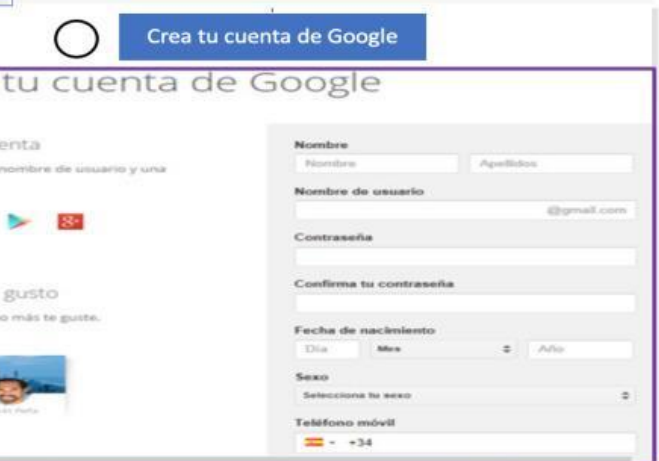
Crea tu cuenta de Google

tu cuenta de Google

enta
nombre de usuario y una

8+

gusto
o más te guste.

Nombre
Nombre
Apellidos
Nombre de usuario
@gmail.com
Contraseña
Confirma tu contraseña
Fecha de nacimiento
Día
Mes
Año
Sexo
Selecciona tu sexo
Teléfono móvil
+34